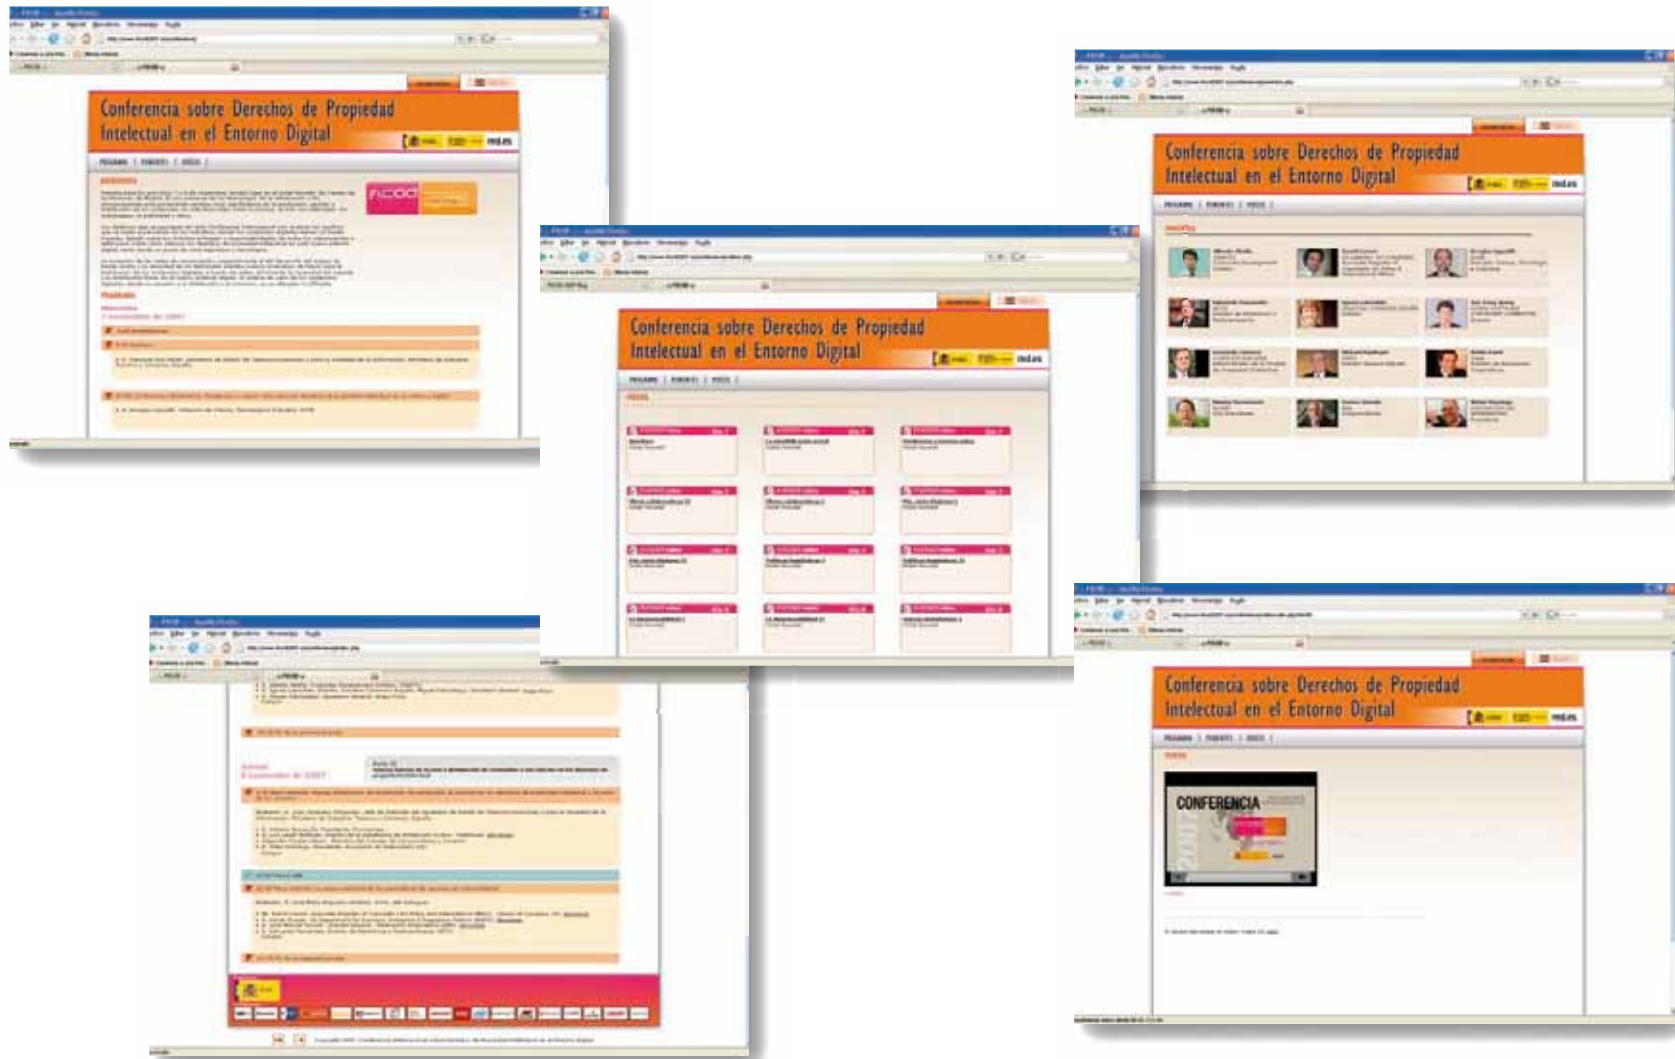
Conferencia sobre Derechos de Propiedad Intelectual en el Entorno Digital

FICOD

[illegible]

Conferencia sobre Derechos de Propiedad Intelectual en el Entorno Digital

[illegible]

Conferencia sobre Derechos de Propiedad Intelectual en el Entorno Digital

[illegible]

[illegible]

Conferencia sobre Derechos de Propiedad Intelectual en el Entorno Digital

CONFERENCIA

2007

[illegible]